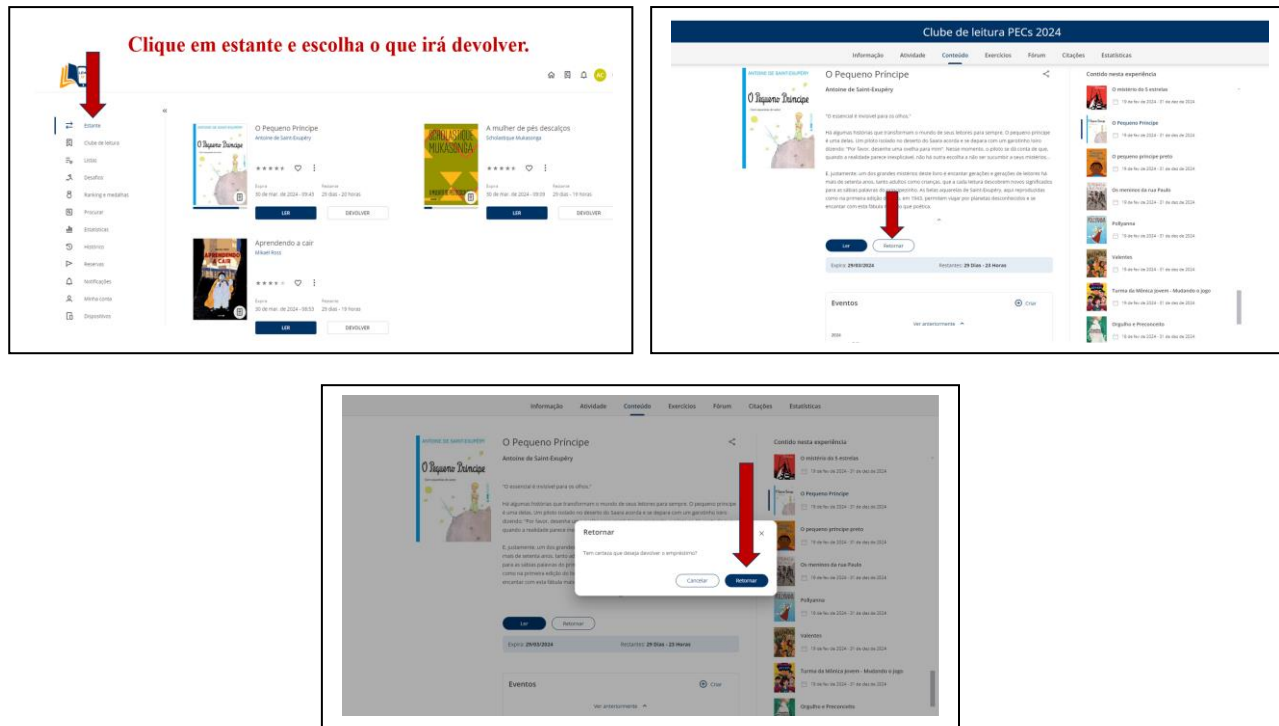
Clique em estante e escolha o que irá devolver.

Estante
Clube de leitura
Listas
Desafios
Ranking e medalhas
Procurar
Estatísticas
Histórico
Reservas
Notificações
Minha conta
Dispositivos

O Pequeno Príncipe
Antoine de Saint-Exupéry
Expira 30 de mar. de 2024 - 09:43
Restantes 29 dias - 19 horas
LER
DEVOLVER

A mulher de pés descalços
Scholastique Mukasonga
Expira 30 de mar. de 2024 - 09:09
Restantes 29 dias - 19 horas
LER
DEVOLVER

Aprendendo a cair
Mikael Ross
Expira 30 de mar. de 2024 - 09:53
Restantes 29 dias - 19 horas
LER
DEVOLVER

Clube de leitura PECs 2024

Informação Atividade Conteúdo Exercícios Fórum Citações Estatísticas

O Pequeno Príncipe
Antoine de Saint-Exupéry
"O essencial é invisível para os olhos."
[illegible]
Ler
Retornar
Expira: 29/03/2024
Restantes: 29 Dias - 23 Horas
Eventos
Criar
Ver anteriormente

Contido nesta experiência
O mistério do 5 estrelas
O Pequeno Príncipe
O pequeno príncipe preto
Os meninos da rua Paulo
Pollyanna
Valentes
Turma da Mônica Jovem - Mudando o jogo
Orgulho e Preconceito

Retornar
Tem certeza que deseja devolver o empréstimo?
Cancelar
Retornar